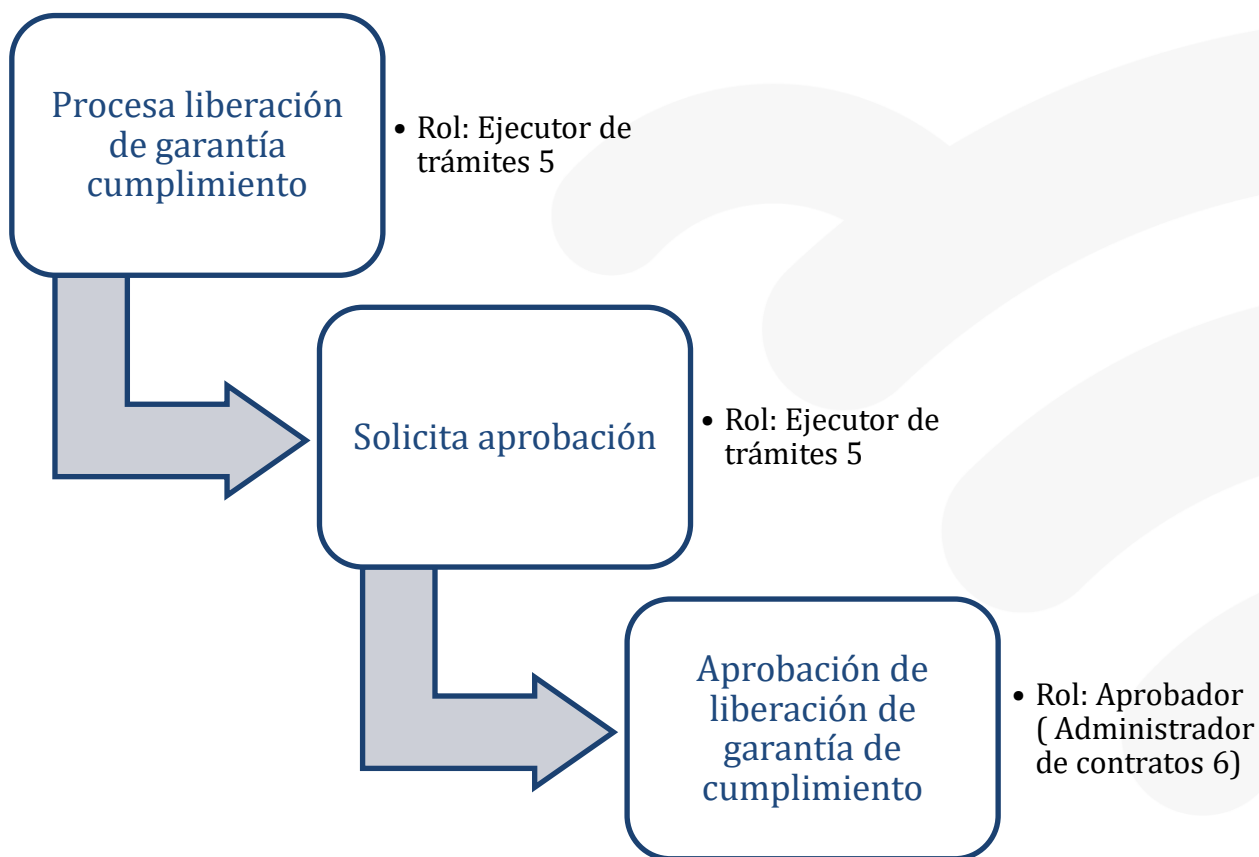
Procesa liberación de garantía cumplimiento

• Rol: Ejecutor de trámites 5

Solicita aprobación

• Rol: Ejecutor de trámites 5

Aprobación de liberación de garantía de cumplimiento

• Rol: Aprobador ( Administrador de contratos 6)